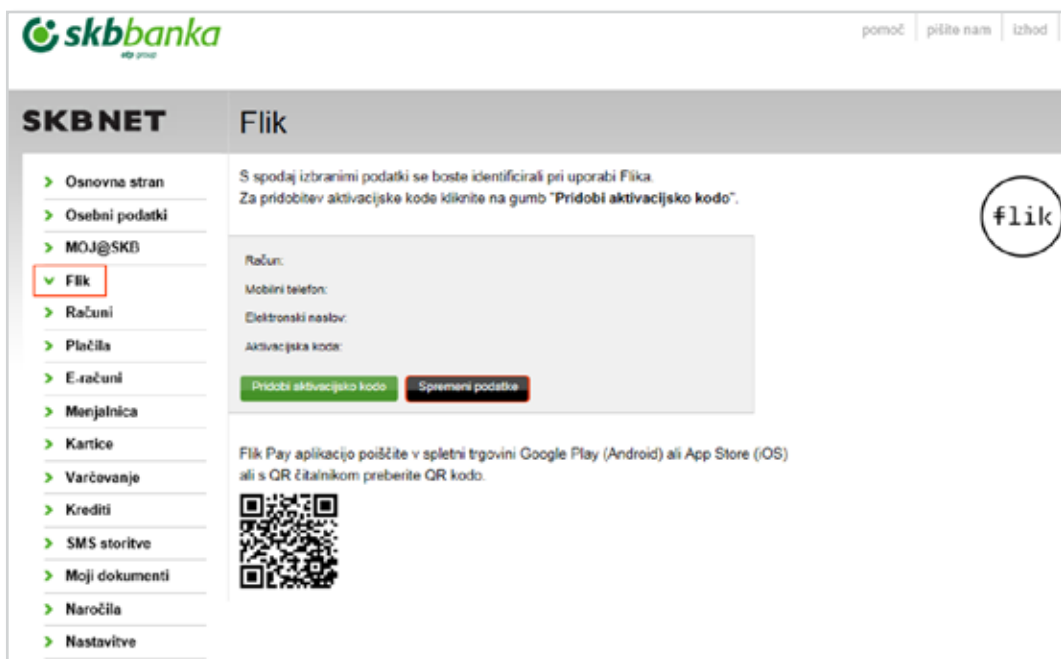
skbbanka
otp group

pomoč | pišite nam | izhod

SKBNET

Flik

> Osnovna stran
> Osebni podatki
> MOJ@SKB
v Flik
> Računi
> Plačila
> E-računi
> Menjalnica
> Kartice
> Varčevanje
> Krediti
> SMS storitve
> Moji dokumenti
> Naročila
> Nastavitve

S spodaj izbranimi podatki se boste identificirali pri uporabi Flika.
Za pridobitev aktivacijske kode kliknite na gumb "**Pridobi aktivacijsko kodo**".

flik

Račun:

Mobilni telefon:

Elektronski naslov:

Aktivacijska koda:

Pridobi aktivacijsko kodo

Spremeni podatke

Flik Pay aplikacijo poiščite v spletni trgovini Google Play (Android) ali App Store (iOS) ali s QR čitalnikom preberite QR kodo.